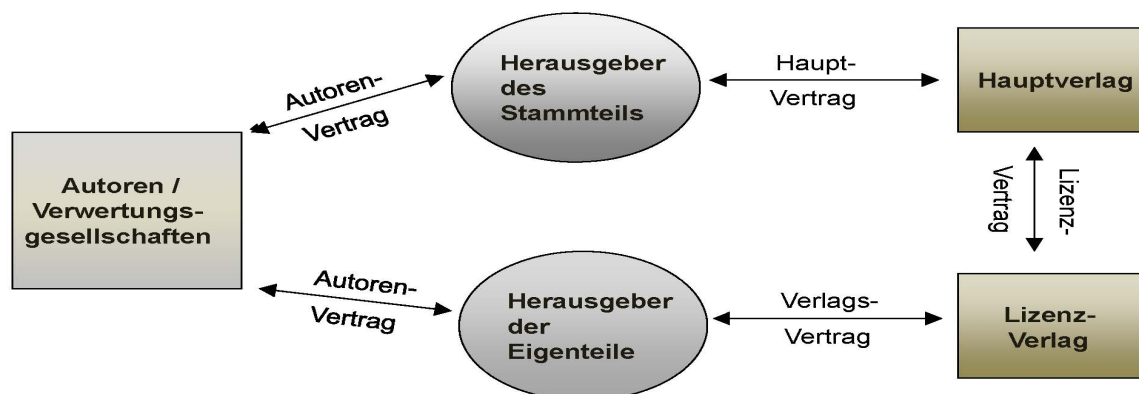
Autoren-Vertrag

Herausgeber des Stammteils

Haupt-Vertrag

Hauptverlag

Autoren / Verwertungsgesellschaften

Lizenz-Vertrag

Autoren-Vertrag

Herausgeber der Eigenteile

Verlags-Vertrag

Lizenz-Verlag